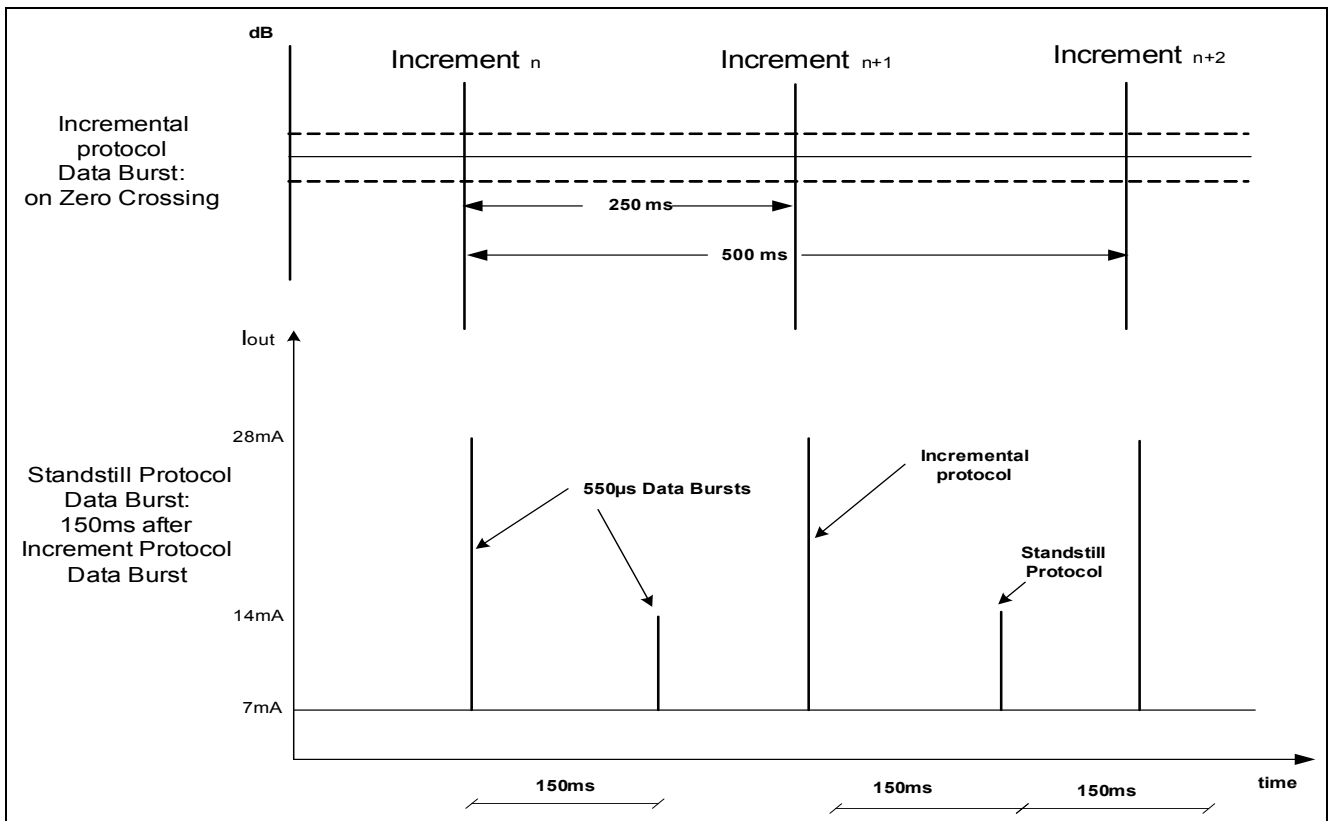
dB

Increment $_n$

Increment $_{n+1}$

Increment $_{n+2}$

Incremental protocol Data Burst: on Zero Crossing

250 ms

500 ms

$I_{out}$

28mA

Standstill Protocol Data Burst: 150ms after Increment Protocol Data Burst

550µs Data Bursts

Incremental protocol

Standstill Protocol

14mA

7mA

time

150ms

150ms

150ms